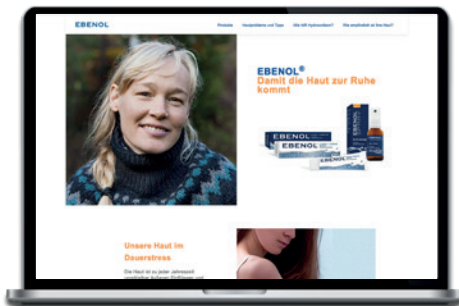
EBENOL

Produkte Hautprobleme und Tipps Wie hilft Hydrocortison? Wie empfindlich ist Ihre Haut?

EBENOL®
Damit die Haut zur Ruhe kommt

EBENOL
EBENOL
EBENOL

Unsere Haut im Dauerstress

Die Haut ist zu jeder Jahreszeit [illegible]